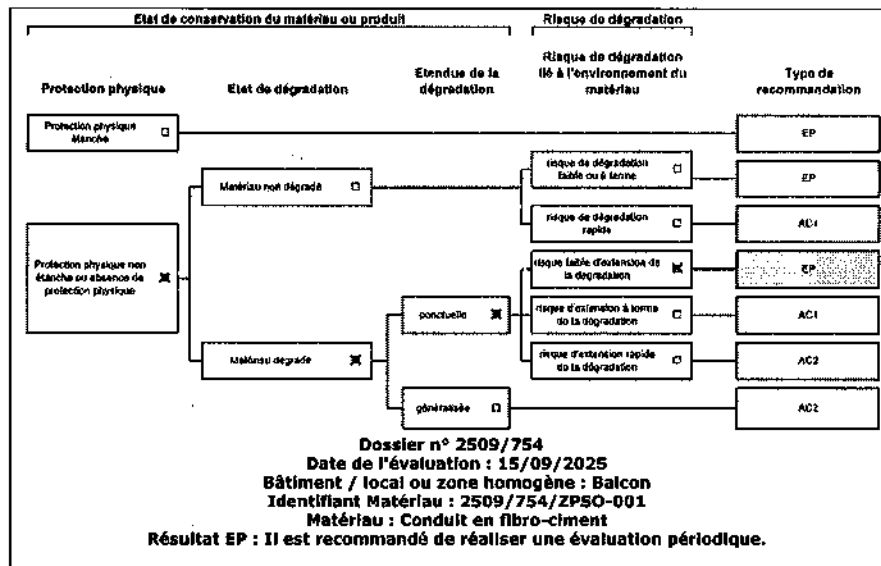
Etat de conservation du matériau ou produit

Risque de dégradation

Protection physique

Etat de dégradation

Etendue de la dégradation

Risque de dégradation lié à l'environnement du matériau

Type de recommandation

Protection physique étanche ☐

EP

Matériau non dégradé ☐

risque de dégradation faible ou à terme ☐

EP

risque de dégradation rapide ☐

AC1

Protection physique non étanche ou absence de protection physique ☒

risque faible d'extension de la dégradation ☒

EP

ponctuelle ☒

risque d'extension à terme de la dégradation ☐

AC1

Matériau dégradé ☒

risque d'extension rapide de la dégradation ☐

AC2

généralisée ☐

AC2

Dossier n° 2509/754
Date de l'évaluation : 15/09/2025
Bâtiment / local ou zone homogène : Balcon
Identifiant Matériau : 2509/754/ZPSO-001
Matériau : Conduit en fibro-ciment
Résultat EP : Il est recommandé de réaliser une évaluation périodique.